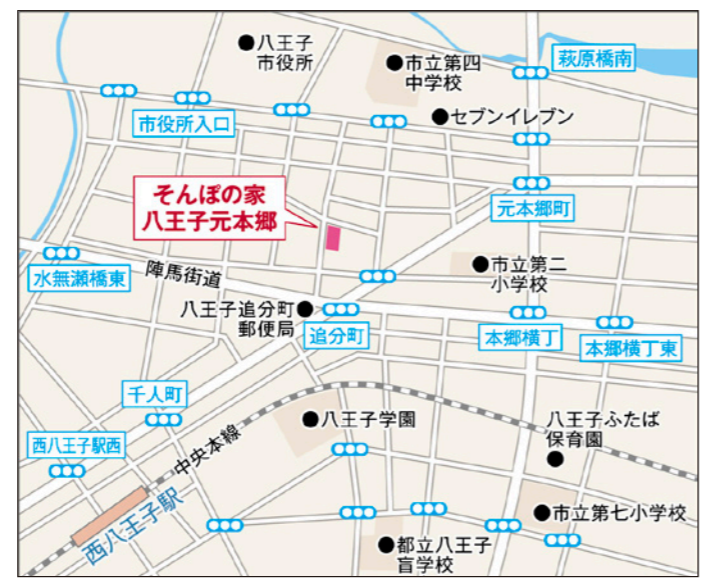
●八王子
市役所

●市立第四
中学校

萩原橋南

●セブンイレブン

市役所入口

そんぽの家
八王子元本郷

元本郷町

水無瀬橋東

陣馬街道

●市立第二
小学校

八王子追分町●
郵便局

追分町

本郷横丁

本郷横丁東

千人町

西八王子駅西

中央本線

●八王子学園

八王子ふたば
保育園●

西八王子駅

●市立第七小学校

●都立八王子
盲学校